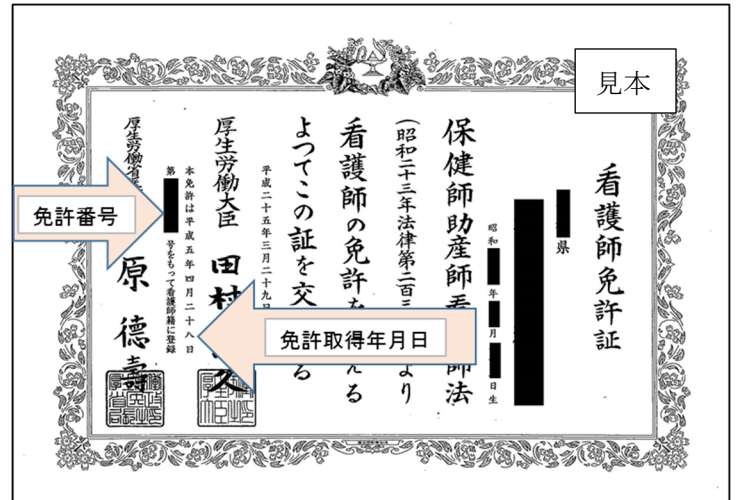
見本

看護師免許証

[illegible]県

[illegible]

昭和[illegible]年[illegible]月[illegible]日生

保健師助産師看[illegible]師法

(昭和二十三年法律第二百三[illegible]

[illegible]より

看護師の免許を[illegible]える

よつてこの証を交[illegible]る

平成二十五年三月二十九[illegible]

厚生労働大臣　田村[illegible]

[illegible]

本免許は平成五年四月二十八日

第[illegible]号をもって看護師籍に登録

厚生労働省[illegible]

原　徳壽

免許番号

免許取得年月日